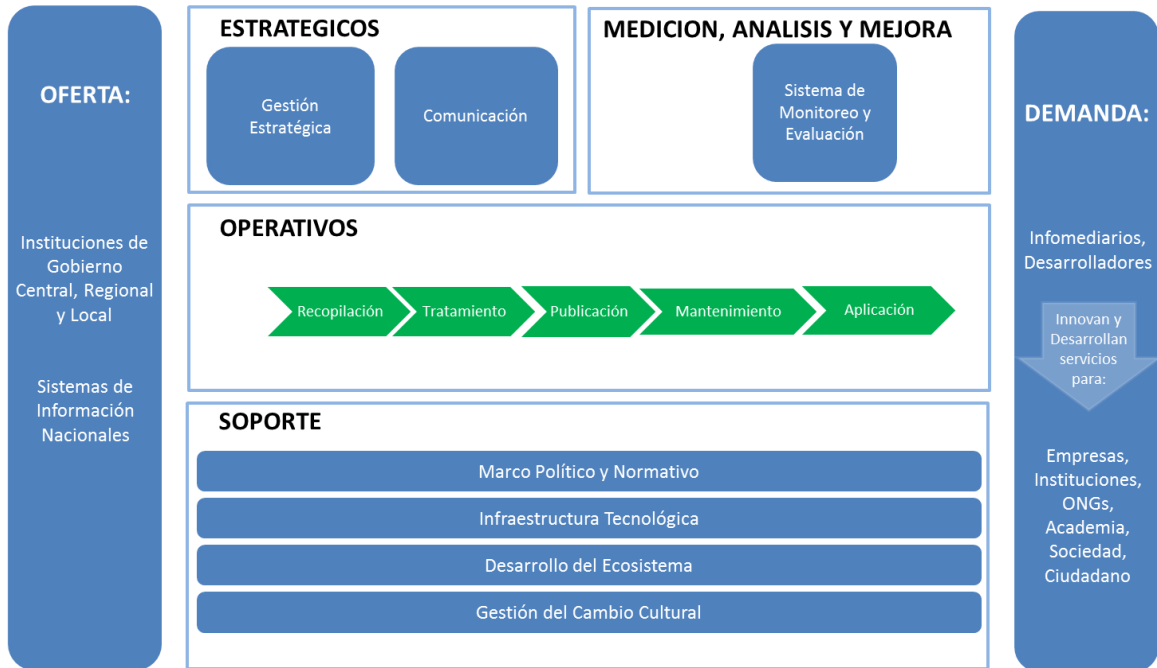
OFERTA:

Instituciones de Gobierno Central, Regional y Local

Sistemas de Información Nacionales

ESTRATEGICOS

Gestión Estratégica

Comunicación

MEDICION, ANALISIS Y MEJORA

Sistema de Monitoreo y Evaluación

OPERATIVOS

Recopilación

Tratamiento

Publicación

Mantenimiento

Aplicación

SOPORTE

Marco Político y Normativo

Infraestructura Tecnológica

Desarrollo del Ecosistema

Gestión del Cambio Cultural

DEMANDA:

Infomediarios, Desarrolladores

Innovan y Desarrollan servicios para:

Empresas, Instituciones, ONGs, Academia, Sociedad, Ciudadano